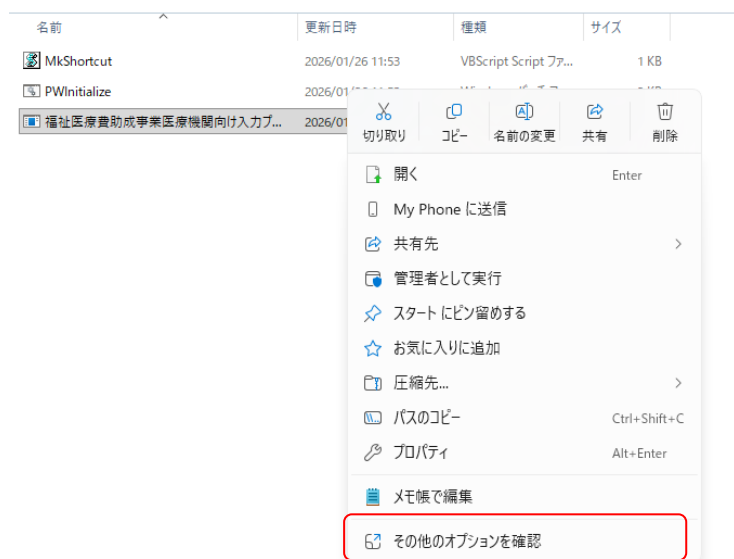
| 名前 | 更新日時 | 種類 | サイズ |
|---|---|---|---|
| MkShortcut | 2026/01/26 11:53 | VBScript Script ファ... | 1 KB |
| PWInitialize | 2026/01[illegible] | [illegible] | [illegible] |
| 福祉医療費助成事業医療機関向け入力プ... | 2026/01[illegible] | | |

切り取り
コピー
名前の変更
共有
削除

開く Enter
My Phone に送信
共有先
管理者として実行
スタート にピン留めする
お気に入りに追加
圧縮先...
パスのコピー Ctrl+Shift+C
プロパティ Alt+Enter
メモ帳で編集
その他のオプションを確認